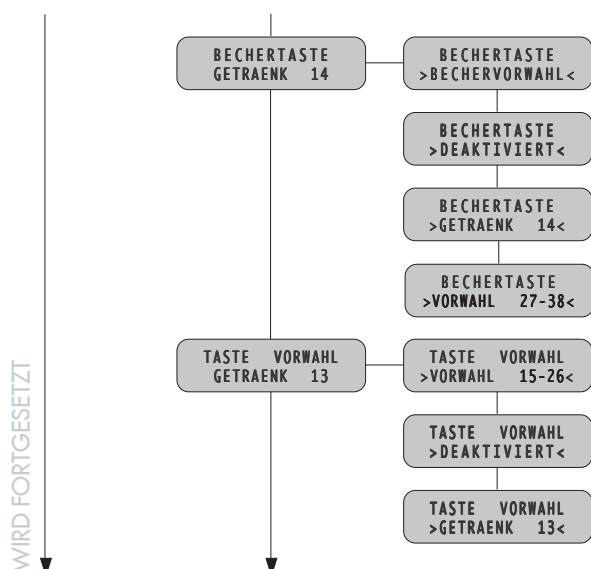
BECHERTASTE
GETRAENK 14

BECHERTASTE
>BECHERVORWAHL<

BECHERTASTE
>DEAKTIVIERT<

BECHERTASTE
>GETRAENK 14<

BECHERTASTE
>VORWAHL 27-38<

TASTE VORWAHL
GETRAENK 13

TASTE VORWAHL
>VORWAHL 15-26<

TASTE VORWAHL
>DEAKTIVIERT<

TASTE VORWAHL
>GETRAENK 13<

WIRD FORTGESETZT